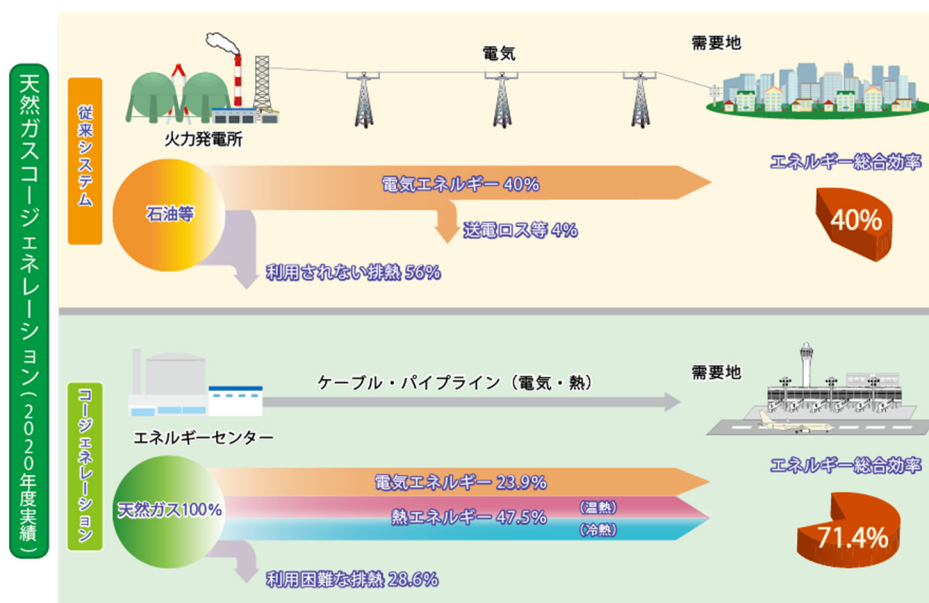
天然ガスコージェネレーション（2020年度実績）

従来システム

火力発電所

電気

需要地

石油等

電気エネルギー 40%

送電ロス等 4%

利用されない排熱 56%

エネルギー総合効率

40%

コージェネレーション

エネルギーセンター

ケーブル・パイプライン（電気・熱）

需要地

天然ガス100%

電気エネルギー 23.9%

熱エネルギー 47.5%

（温熱）

（冷熱）

利用困難な排熱 28.6%

エネルギー総合効率

71.4%